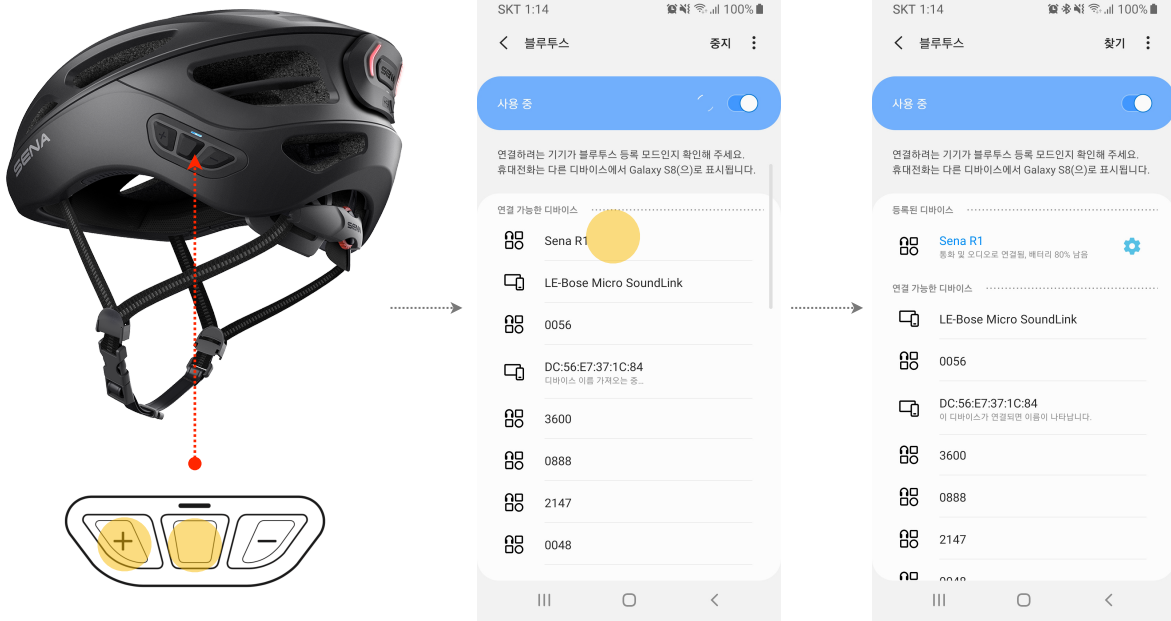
SENA

SKT 1:14
100%
블루투스
중지
사용 중
연결하려는 기기가 블루투스 등록 모드인지 확인해 주세요.
휴대전화는 다른 디바이스에서 Galaxy S8(으)로 표시됩니다.
연결 가능한 디바이스
Sena R1
LE-Bose Micro SoundLink
0056
DC:56:E7:37:1C:84
디바이스 이름 가져오는 중...
3600
0888
2147
0048

SKT 1:14
100%
블루투스
찾기
사용 중
연결하려는 기기가 블루투스 등록 모드인지 확인해 주세요.
휴대전화는 다른 디바이스에서 Galaxy S8(으)로 표시됩니다.
등록된 디바이스
Sena R1
통화 및 오디오로 연결됨, 배터리 80% 남음
연결 가능한 디바이스
LE-Bose Micro SoundLink
0056
DC:56:E7:37:1C:84
이 디바이스가 연결되면 이름이 나타납니다.
3600
0888
2147
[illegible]